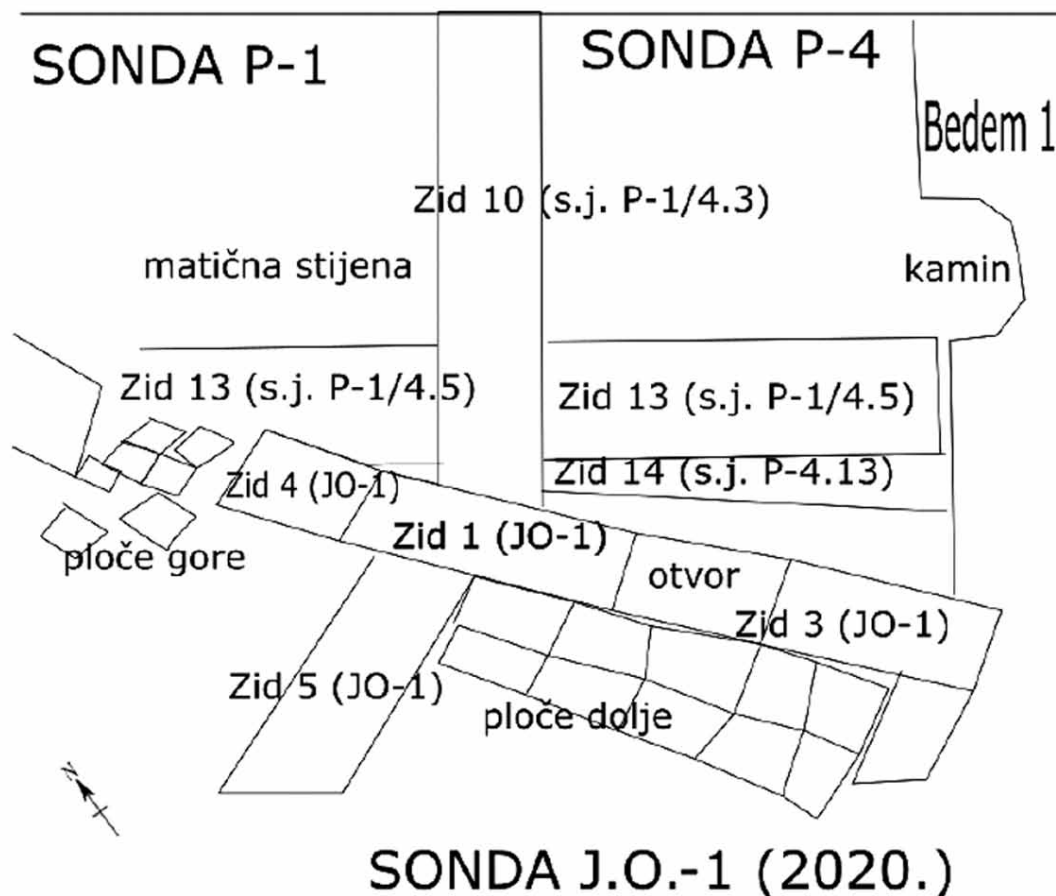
SONDA P-1

SONDA P-4

Bedem 1

Zid 10 (s.j. P-1/4.3)

matična stijena

kamin

Zid 13 (s.j. P-1/4.5)

Zid 13 (s.j. P-1/4.5)

Zid 14 (s.j. P-4.13)

Zid 4 (JO-1)

Zid 1 (JO-1)

ploče gore

otvor

Zid 3 (JO-1)

Zid 5 (JO-1)

ploče dolje

N

SONDA J.O.-1 (2020.)